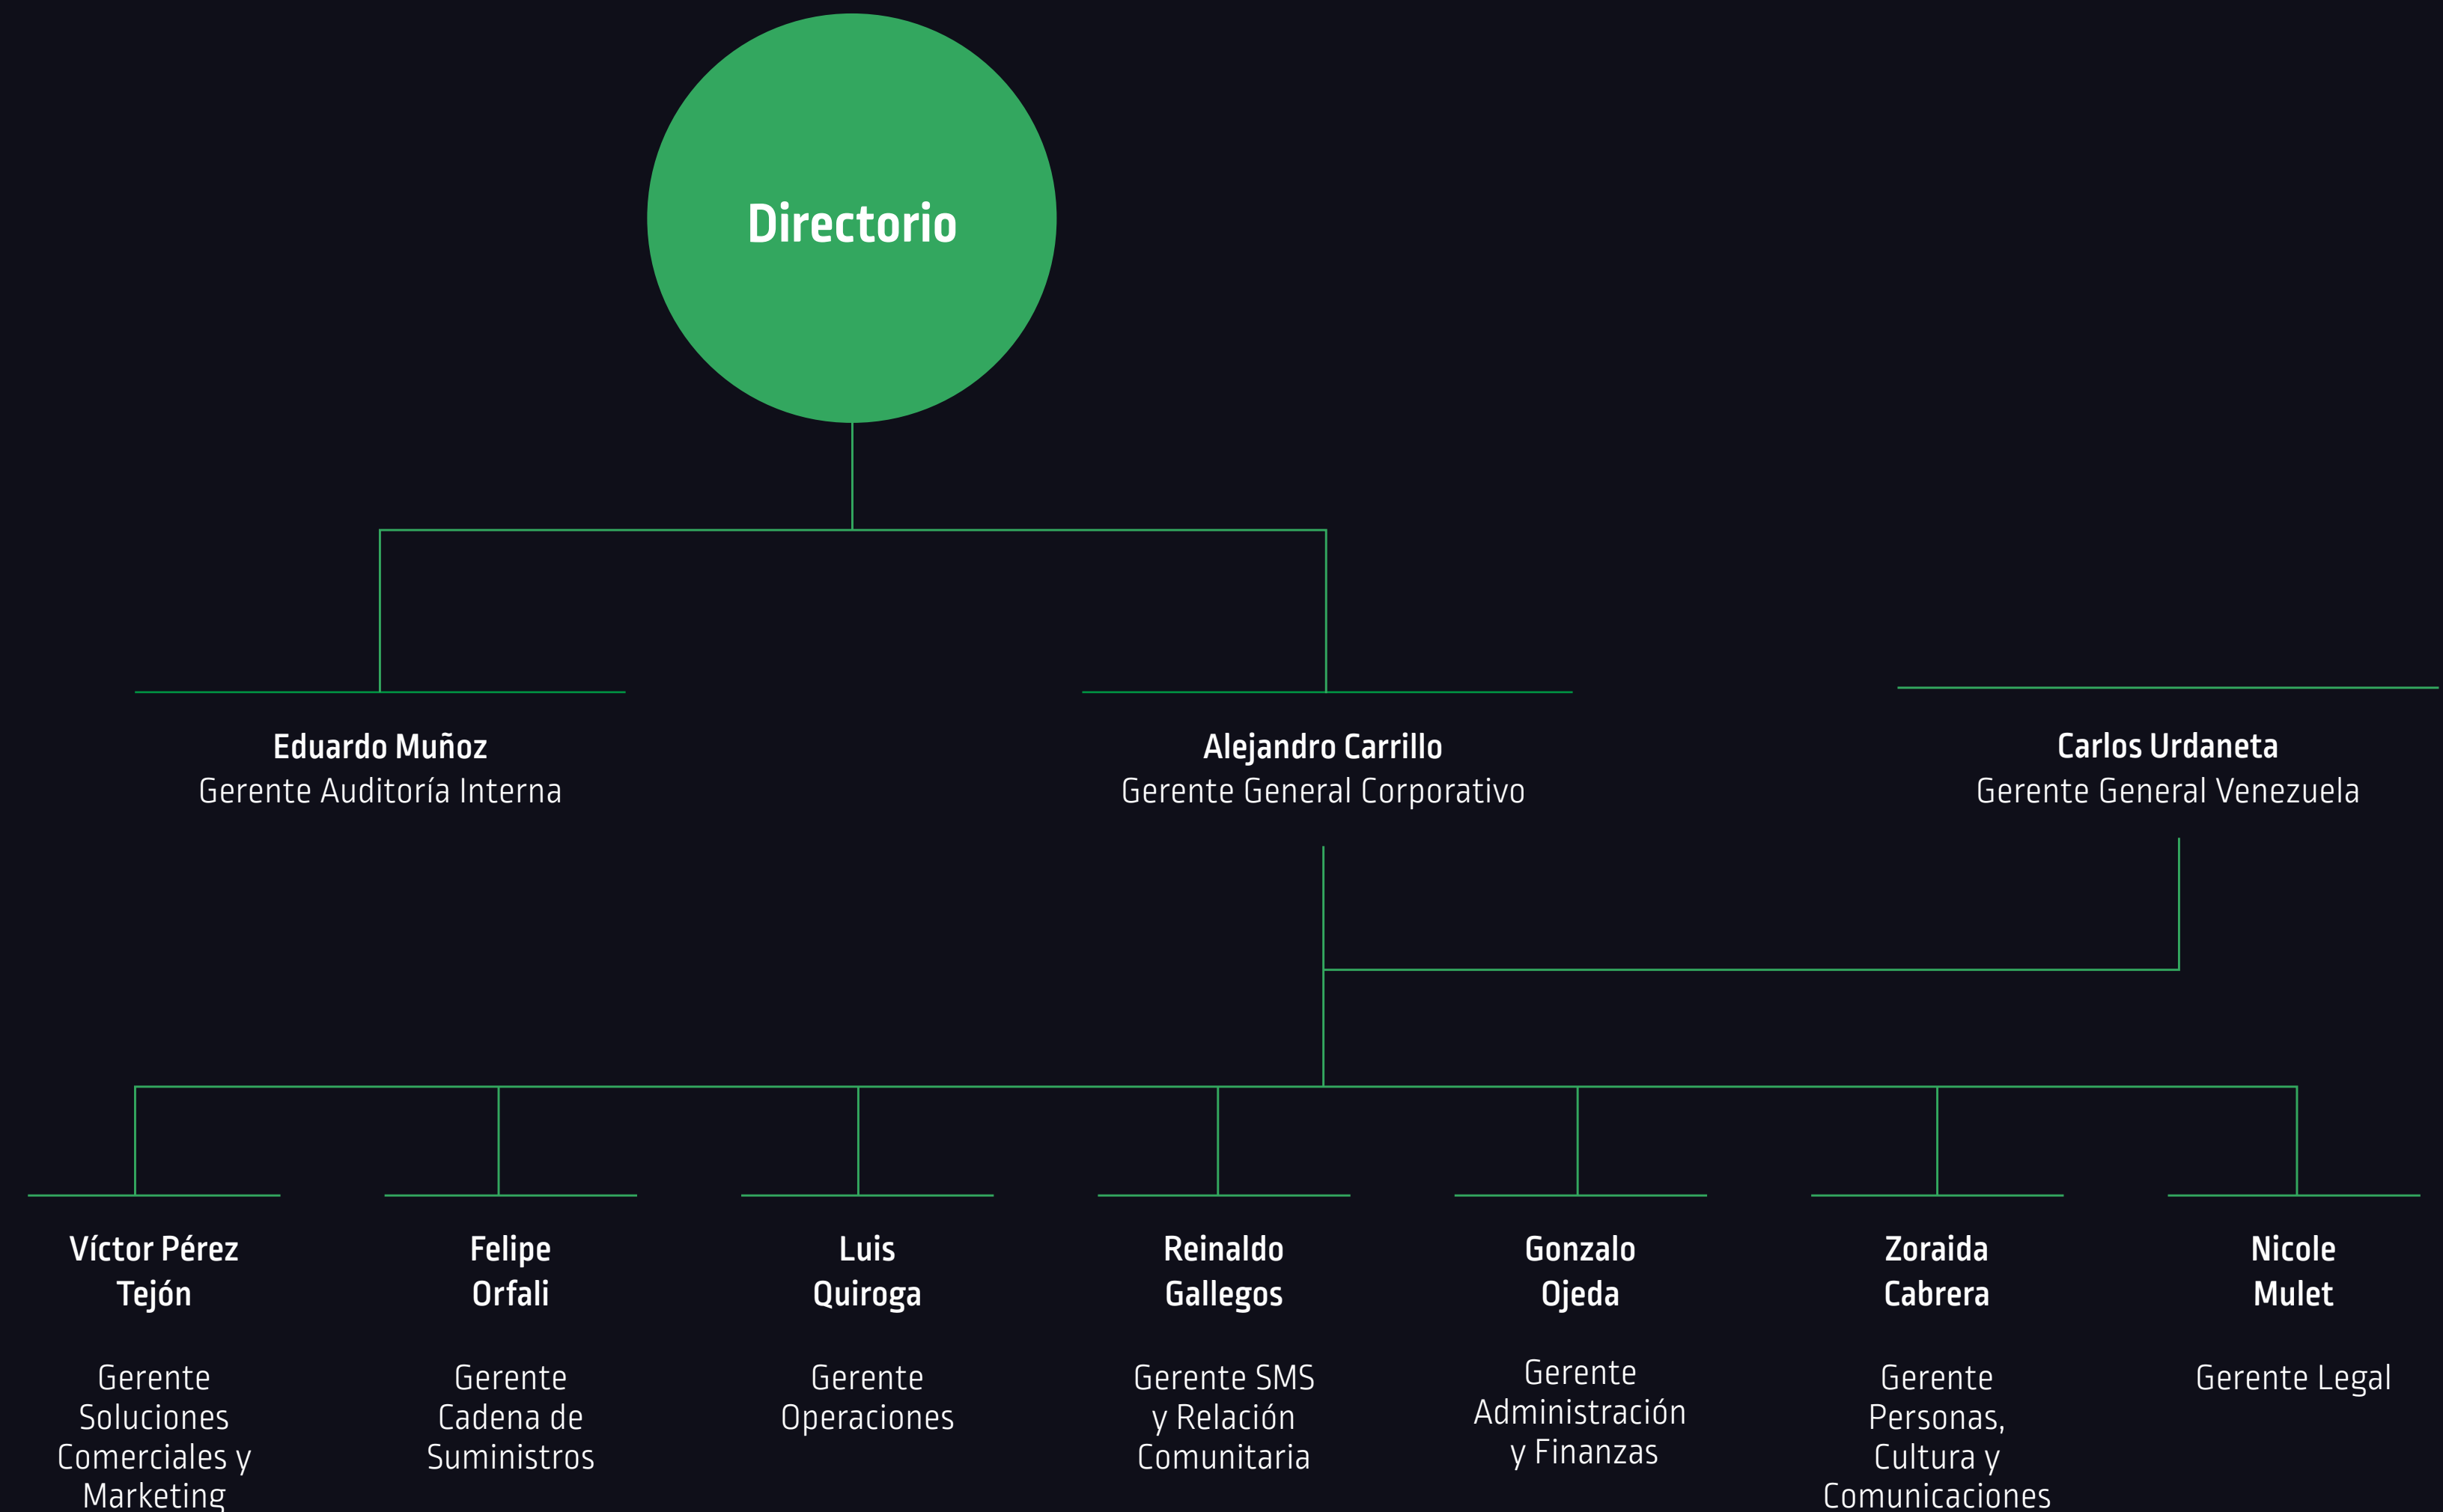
Directorio

Eduardo Muñoz
Gerente Auditoría Interna

Alejandro Carrillo
Gerente General Corporativo

Carlos Urdaneta
Gerente General Venezuela

Víctor Pérez Tejón

Gerente Soluciones Comerciales y Marketing

Felipe Orfali

Gerente Cadena de Suministros

Luis Quiroga

Gerente Operaciones

Reinaldo Gallegos

Gerente SMS y Relación Comunitaria

Gonzalo Ojeda

Gerente Administración y Finanzas

Zoraida Cabrera

Gerente Personas, Cultura y Comunicaciones

Nicole Mulet

Gerente Legal